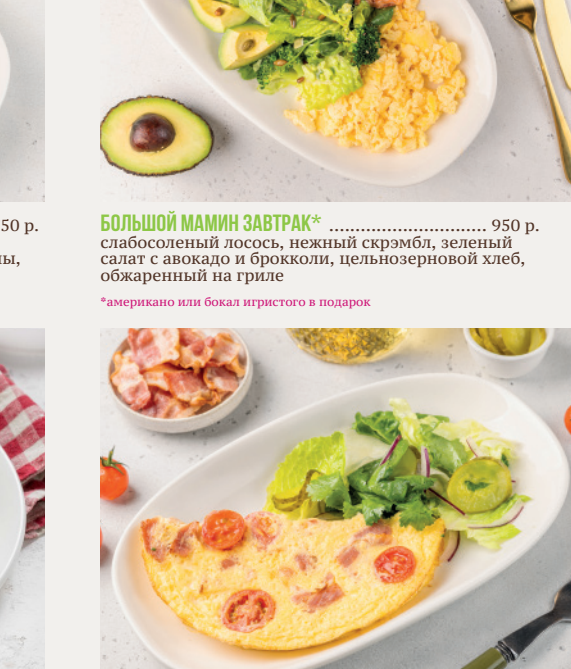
50 р.

ны,

БОЛЬШОЙ МАМИН ЗАВТРАК* ............................ 950 р.
слабосоленый лосось, нежный скрэмбл, зеленый салат с авокадо и брокколи, цельнозерновой хлеб, обжаренный на гриле

*американо или бокал игристого в подарок